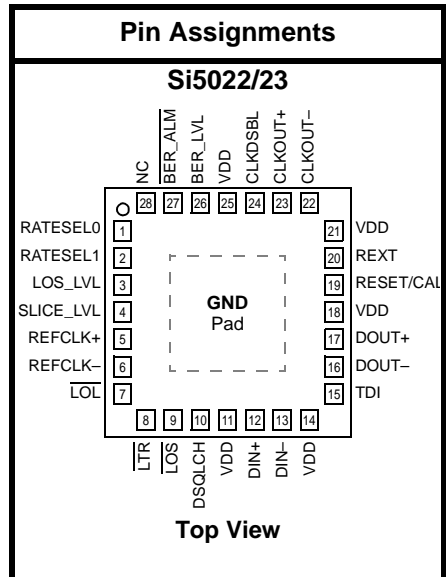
Pin Assignments

Si5022/23

NC 28
BER_ALM 27
BER_LVL 26
VDD 25
CLKDSBL 24
CLKOUT+ 23
CLKOUT– 22

RATESEL0 1
RATESEL1 2
LOS_LVL 3
SLICE_LVL 4
REFCLK+ 5
REFCLK– 6
LOL 7

GND
Pad

21 VDD
20 REXT
19 RESET/CAL
18 VDD
17 DOUT+
16 DOUT–
15 TDI

8 LTR
9 LOS
10 DSQLCH
11 VDD
12 DIN+
13 DIN–
14 VDD

Top View